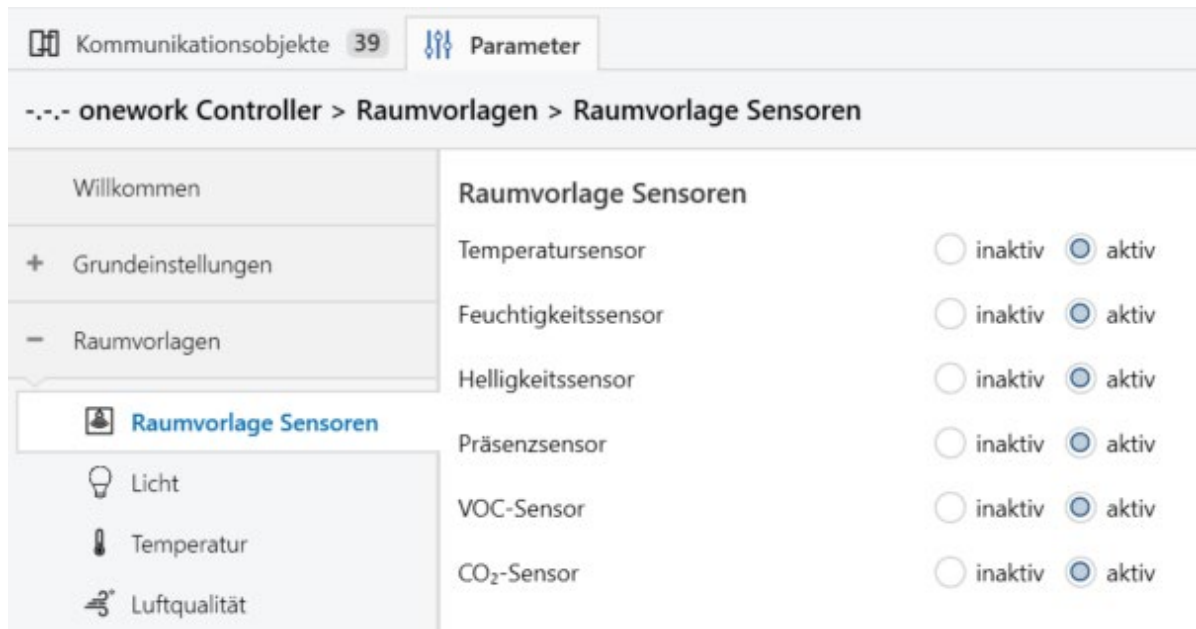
Kommunikationsobjekte 39 Parameter

-.-.- onework Controller > Raumvorlagen > Raumvorlage Sensoren

Willkommen

+ Grundeinstellungen

− Raumvorlagen

Raumvorlage Sensoren

Licht

Temperatur

Luftqualität

Raumvorlage Sensoren

Temperatursensor inaktiv aktiv

Feuchtigkeitssensor inaktiv aktiv

Helligkeitssensor inaktiv aktiv

Präsenzsensor inaktiv aktiv

VOC-Sensor inaktiv aktiv

$CO_2$-Sensor inaktiv aktiv